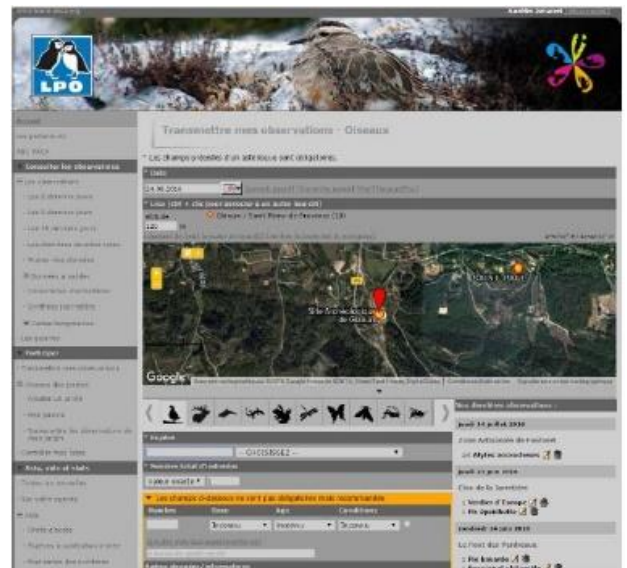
LPO

Accueil

Transmettre mes observations - Oiseaux

* Les champs ci-dessous marqués d'un astérisque sont obligatoires.

* Date

14.06.2016

* Lieu

Oiseaux / Saint Pierre de Fenestrel (10)

120

Google

Mes dernières observations :

Jeudi 14 juillet 2016

Jeudi 23 juin 2016

Verdier d'Europe

Pic épeichette

Vendredi 24 juin 2016

* Espèce

-- OISEAUX --

* Nombre total d'individus

Les champs ci-dessous ne sont pas obligatoires mais recommandés

Nombre

Sexe

Âge

Conditions

Inconnu

Inconnu

Pic épeiche

Pic vert

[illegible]